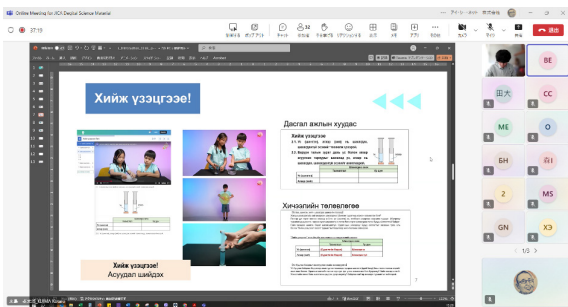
Online Meeting for JICA Desplair Science Manavlar

37:19

Хийж үзэцгээе!

Дасгал ажлын хуудас

Хийж үзэцгээе

Хичээлийн төлөвлөгөө

Хийж үзэцгээе!
Асуудал шийдэх

BE

田大

CC

ME

O

БН

吉I

2

MS

GN

ХЭ

1/3